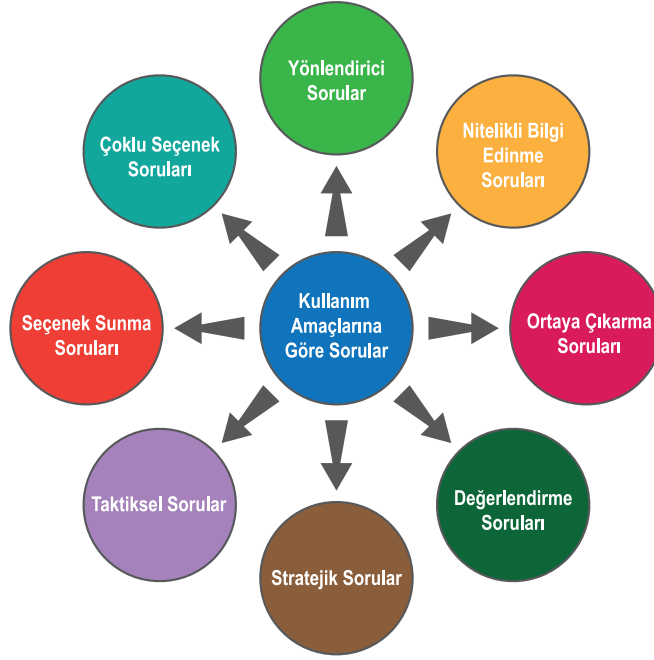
Kullanım Amaçlarına Göre Sorular

Yönlendirici Sorular

Nitelikli Bilgi Edinme Soruları

Ortaya Çıkarma Soruları

Değerlendirme Soruları

Stratejik Sorular

Taktiksel Sorular

Seçenek Sunma Soruları

Çoklu Seçenek Soruları